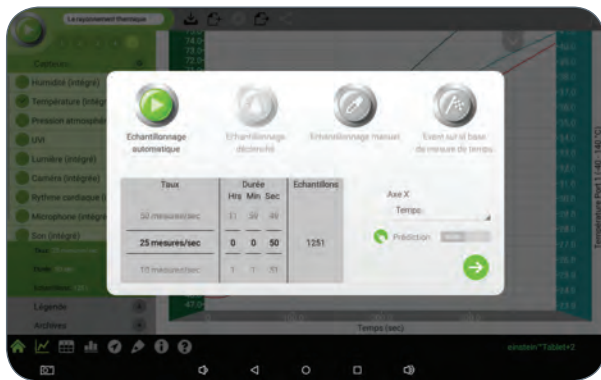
Le rayonnement thermique

Capteurs

Humidité (intégré)

Température (intégré)

Pression atmosphé

UVI

Lumière (intégré)

Caméra (intégré)

Rythme cardiaque (

Microphone (intégré)

Son (intégré)

Légende

Archives

Echantillonnage automatique

Echantillonnage déclenché

Echantillonnage manuel

Event sur la base de mesure de temps

| Taux | Durée Hrs | Min | Sec | Echantillons |
|---|---|---|---|---|
| 50 mesures/sec | 11 | 59 | 49 | |
| 25 mesures/sec | 0 | 0 | 50 | 1251 |
| 10 mesures/sec | 1 | 1 | 51 | |

Axe X

Temps

Prédiction

Temps (sec)

Température Port 1 (-40 - 140 °C)

einstein™Tablet+2